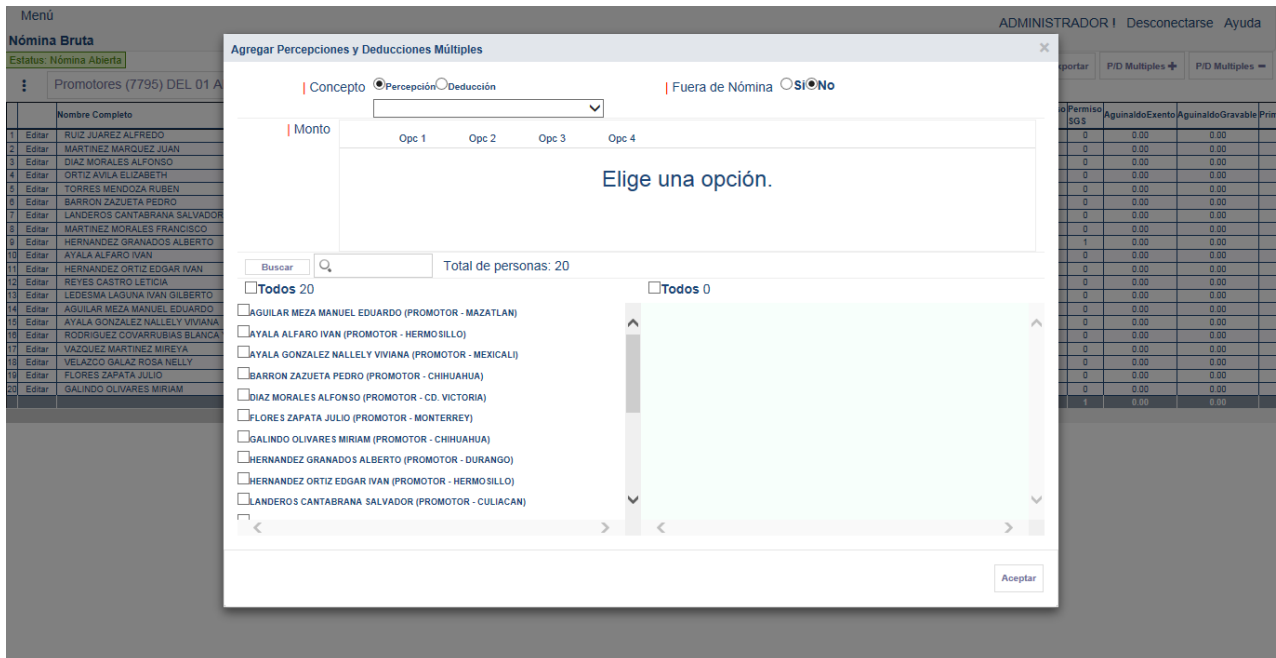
Menú

Nómina Bruta

Estatus: Nómina Abierta

Promotores (7795) DEL 01 A

ADMINISTRADOR ! Desconectarse Ayuda

portar P/D Multiples + P/D Multiples −

| | | Nombre Completo |
|---|---|---|
| 1 | Editar | RUIZ JUAREZ ALFREDO |
| 2 | Editar | MARTINEZ MARQUEZ JUAN |
| 3 | Editar | DIAZ MORALES ALFONSO |
| 4 | Editar | ORTIZ AVILA ELIZABETH |
| 5 | Editar | TORRES MENDOZA RUBEN |
| 6 | Editar | BARRON ZAZUETA PEDRO |
| 7 | Editar | LANDEROS CANTABRANA SALVADOR |
| 8 | Editar | MARTINEZ MORALES FRANCISCO |
| 9 | Editar | HERNANDEZ GRANADOS ALBERTO |
| 10 | Editar | AYALA ALFARO IVAN |
| 11 | Editar | HERNANDEZ ORTIZ EDGAR IVAN |
| 12 | Editar | REYES CASTRO LETICIA |
| 13 | Editar | LEDESMA LAGUNA IVAN GILBERTO |
| 14 | Editar | AGUILAR MEZA MANUEL EDUARDO |
| 15 | Editar | AYALA GONZALEZ NALLELY VIVIANA |
| 16 | Editar | RODRIGUEZ COVARRUBIAS BLANCA |
| 17 | Editar | VAZQUEZ MARTINEZ MIREYA |
| 18 | Editar | VELAZCO GALAZ ROSA NELLY |
| 19 | Editar | FLORES ZAPATA JULIO |
| 20 | Editar | GALINDO OLIVARES MIRIAM |

| Permiso SGS | AguinaldoExento | AguinaldoGravable | Prim |
|---|---|---|---|
| 0 | 0.00 | 0.00 | |
| 0 | 0.00 | 0.00 | |
| 0 | 0.00 | 0.00 | |
| 0 | 0.00 | 0.00 | |
| 0 | 0.00 | 0.00 | |
| 0 | 0.00 | 0.00 | |
| 0 | 0.00 | 0.00 | |
| 0 | 0.00 | 0.00 | |
| 1 | 0.00 | 0.00 | |
| 0 | 0.00 | 0.00 | |
| 0 | 0.00 | 0.00 | |
| 0 | 0.00 | 0.00 | |
| 0 | 0.00 | 0.00 | |
| 0 | 0.00 | 0.00 | |
| 0 | 0.00 | 0.00 | |
| 0 | 0.00 | 0.00 | |
| 0 | 0.00 | 0.00 | |
| 0 | 0.00 | 0.00 | |
| 0 | 0.00 | 0.00 | |
| 0 | 0.00 | 0.00 | |
| 1 | 0.00 | 0.00 | |

Agregar Percepciones y Deducciones Múltiples

×

| Concepto Percepción Deducción

| Fuera de Nómina Si No

| Monto

Opc 1 Opc 2 Opc 3 Opc 4

Elige una opción.

Buscar

Total de personas: 20

Todos 20

AGUILAR MEZA MANUEL EDUARDO (PROMOTOR - MAZATLAN)
AYALA ALFARO IVAN (PROMOTOR - HERMOSILLO)
AYALA GONZALEZ NALLELY VIVIANA (PROMOTOR - MEXICALI)
BARRON ZAZUETA PEDRO (PROMOTOR - CHIHUAHUA)
DIAZ MORALES ALFONSO (PROMOTOR - CD. VICTORIA)
FLORES ZAPATA JULIO (PROMOTOR - MONTERREY)
GALINDO OLIVARES MIRIAM (PROMOTOR - CHIHUAHUA)
HERNANDEZ GRANADOS ALBERTO (PROMOTOR - DURANGO)
HERNANDEZ ORTIZ EDGAR IVAN (PROMOTOR - HERMOSILLO)
LANDEROS CANTABRANA SALVADOR (PROMOTOR - CULIACAN)

Todos 0

Aceptar